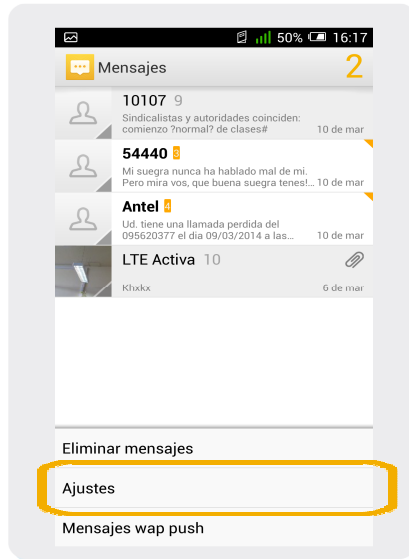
50% 16:17

Mensajes 2

10107 9
Sindicalistas y autoridades coinciden: comienzo ?normal? de clases#
10 de mar

54440 3
Mi suegra nunca ha hablado mal de mi. Pero mira vos, que buena suegra tenes!...
10 de mar

Antel 4
Ud. tiene una llamada perdida del 095620377 el dia 09/03/2014 a las...
10 de mar

LTE Activa 10
Khxkx
6 de mar

Eliminar mensajes

Ajustes

Mensajes wap push